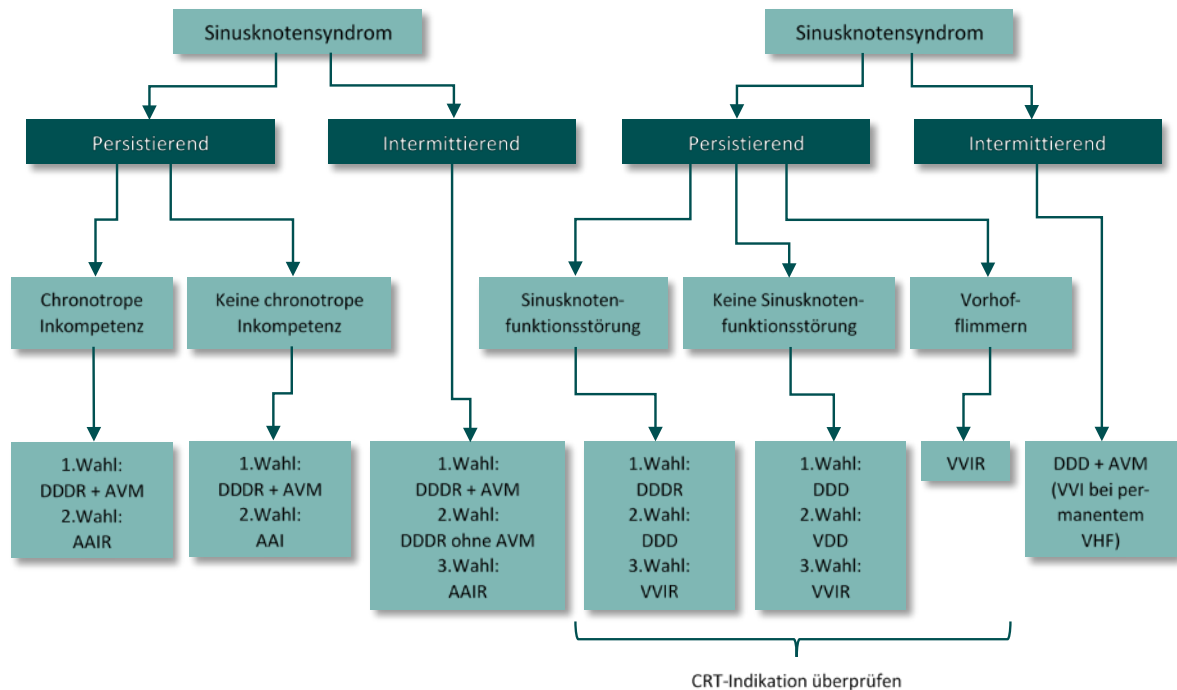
Sinusknotensyndrom

Persistierend

Intermittierend

Chronotrope Inkompetenz

Keine chronotrope Inkompetenz

1.Wahl: DDDR + AVM 2.Wahl: AAIR

1.Wahl: DDDR + AVM 2.Wahl: AAI

1.Wahl: DDDR + AVM 2.Wahl: DDDR ohne AVM 3.Wahl: AAIR

Sinusknotensyndrom

Persistierend

Intermittierend

Sinusknoten-funktionsstörung

Keine Sinusknoten-funktionsstörung

Vorhof-flimmern

1.Wahl: DDDR 2.Wahl: DDD 3.Wahl: VVIR

1.Wahl: DDD 2.Wahl: VDD 3.Wahl: VVIR

VVIR

DDD + AVM (VVI bei permanentem VHF)

CRT-Indikation überprüfen